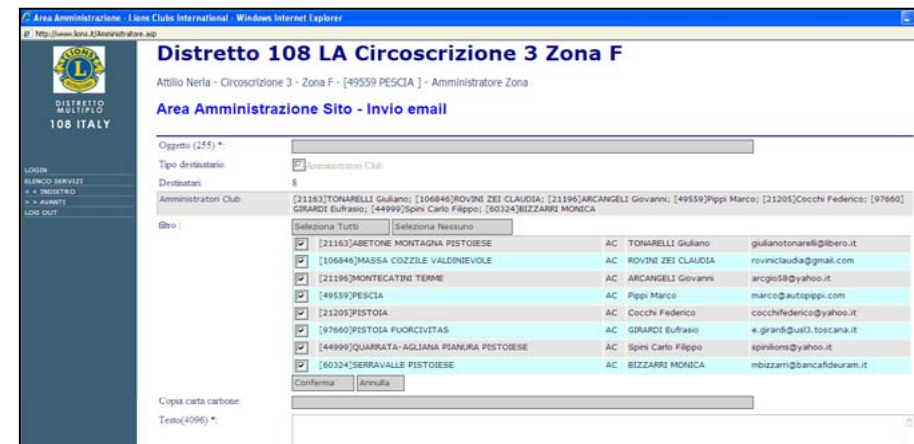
Area Amministrazione - Lions Clubs International - Windows Internet Explorer
http://www.lions.it/Amministratore.asp

DISTRETTO MULTIPLO
108 ITALY

LOGIN
ELENCO SERVIZI
< < INDIETRO
> > AVANTI
LOG OUT

Distretto 108 LA Circoscrizione 3 Zona F

Attilio Nerla - Circoscrizione 3 - Zona F - [49559 PESCIA ] - Amministratore Zona

Area Amministrazione Sito - Invio email

Oggetto (255) *:
Tipo destinatario: Amministratori Club
Destinatari: 8
Amministratori Club: [21163]TONARELLI Giuliano; [106846]ROVINI ZEI CLAUDIA; [21196]ARCANGELI Giovanni; [49559]Pippi Marco; [21205]Cocchi Federico; [97660] GIRARDI Eufrasio; [44999]Spini Carlo Filippo; [60324]BIZZARRI MONICA
filtro: Seleziona Tutti | Seleziona Nessuno

| | | | | |
|---|---|---|---|---|
| ☑ | [21163]ABETONE MONTAGNA PISTOIESE | AC | TONARELLI Giuliano | giulianotonarelli@libero.it |
| ☑ | [106846]MASSA COZZILE VALDINIEVOLE | AC | ROVINI ZEI CLAUDIA | roviniclaudia@gmail.com |
| ☑ | [21196]MONTECATINI TERME | AC | ARCANGELI Giovanni | arcgio58@yahoo.it |
| ☑ | [49559]PESCIA | AC | Pippi Marco | marco@autopippi.com |
| ☑ | [21205]PISTOIA | AC | Cocchi Federico | cocchifederico@yahoo.it |
| ☑ | [97660]PISTOIA FUORCIVITAS | AC | GIRARDI Eufrasio | e.girardi@usl3.toscana.it |
| ☑ | [44999]QUARRATA-AGLIANA PIANURA PISTOIESE | AC | Spini Carlo Filippo | spinilions@yahoo.it |
| ☑ | [60324]SERRAVALLE PISTOIESE | AC | BIZZARRI MONICA | mbizzarri@bancafideuram.it |

Conferma | Annulla

Copia carta carbone:
Testo(4096) *: